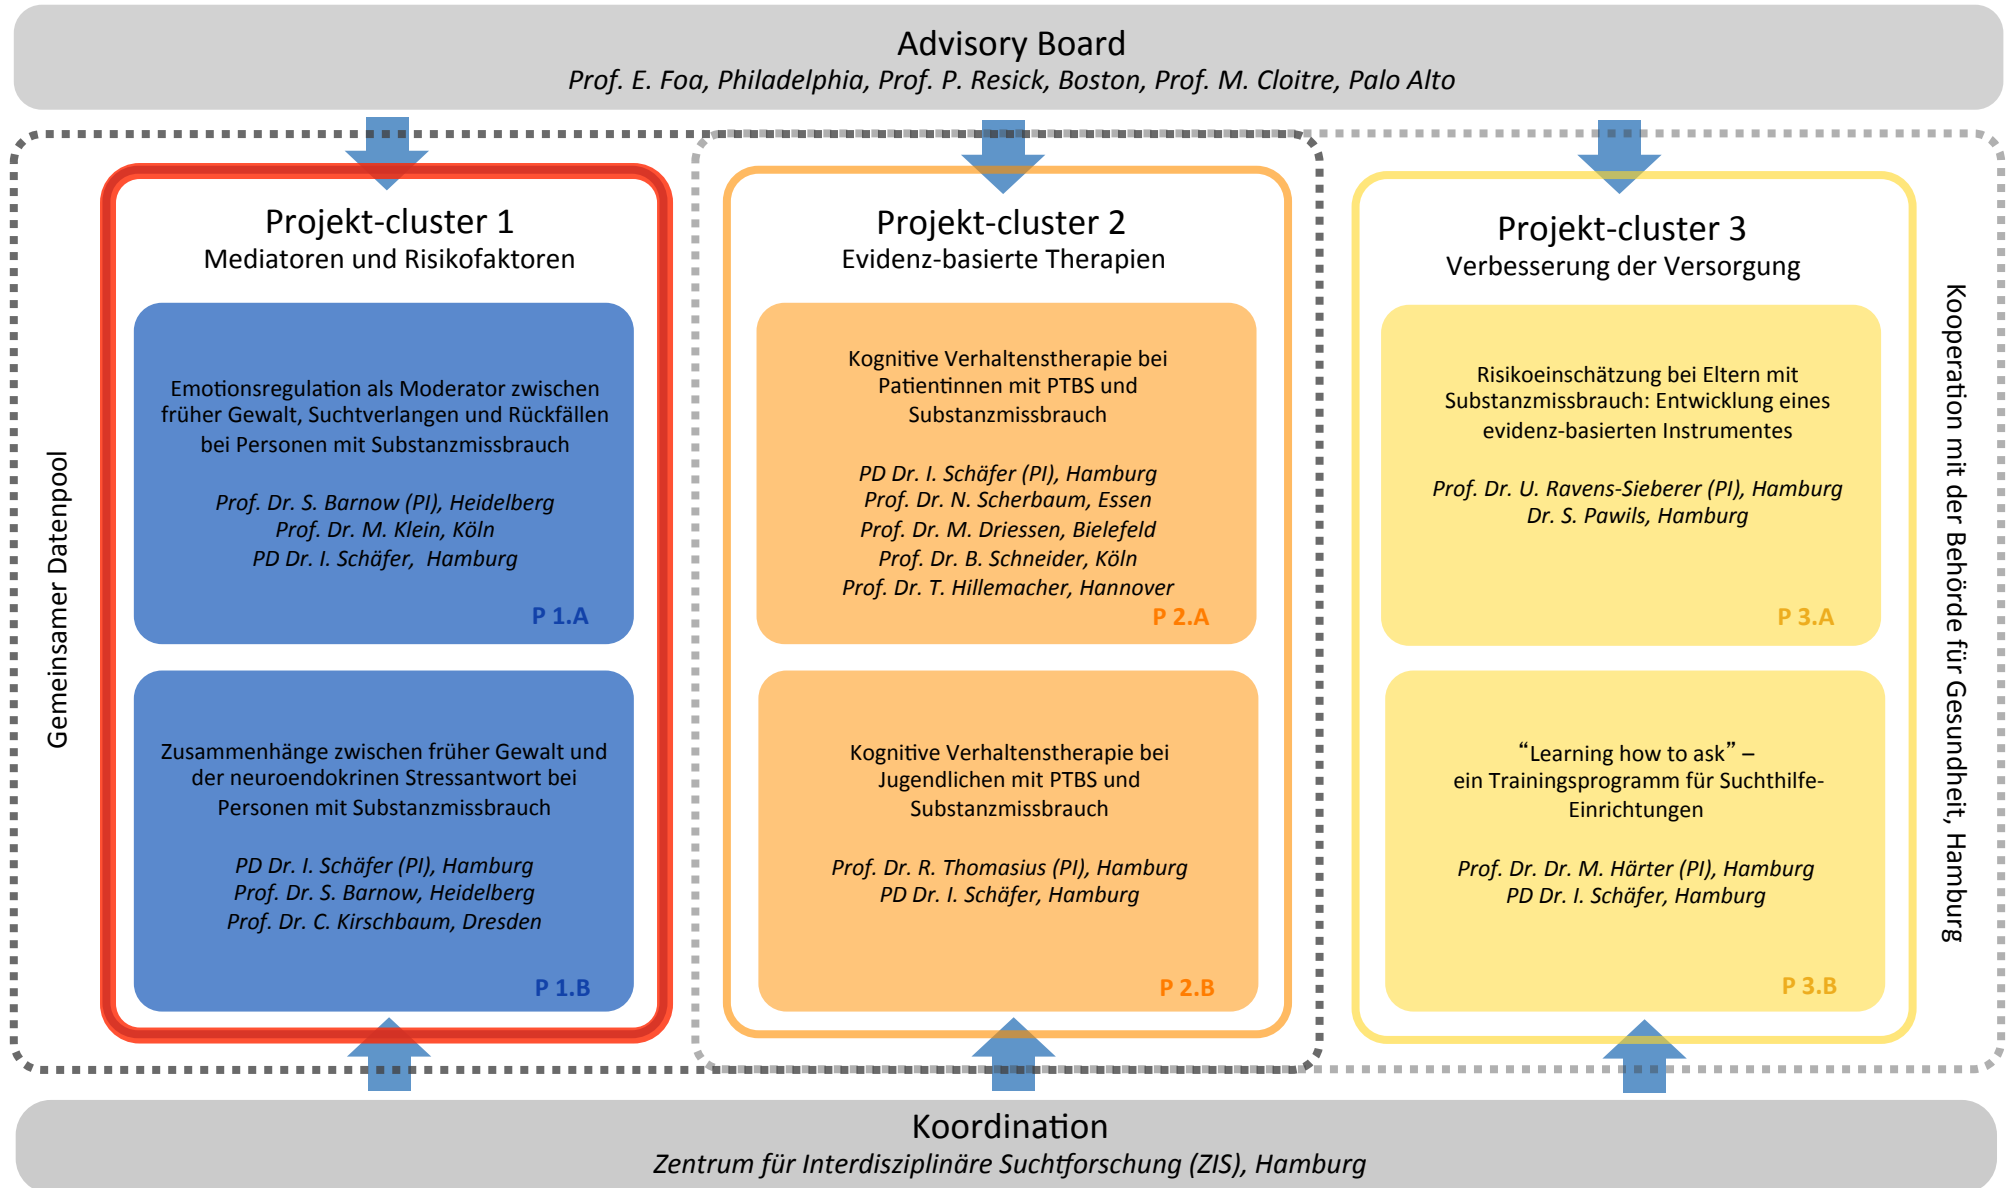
Advisory Board
*Prof. E. Foa, Philadelphia, Prof. P. Resick, Boston, Prof. M. Cloitre, Palo Alto*

Gemeinsamer Datenpool

Projekt-cluster 1
Mediatoren und Risikofaktoren

Emotionsregulation als Moderator zwischen früher Gewalt, Suchtverlangen und Rückfällen bei Personen mit Substanzmissbrauch

*Prof. Dr. S. Barnow (PI), Heidelberg*
*Prof. Dr. M. Klein, Köln*
*PD Dr. I. Schäfer, Hamburg*

P 1.A

Zusammenhänge zwischen früher Gewalt und der neuroendokrinen Stressantwort bei Personen mit Substanzmissbrauch

*PD Dr. I. Schäfer (PI), Hamburg*
*Prof. Dr. S. Barnow, Heidelberg*
*Prof. Dr. C. Kirschbaum, Dresden*

P 1.B

Projekt-cluster 2
Evidenz-basierte Therapien

Kognitive Verhaltenstherapie bei Patientinnen mit PTBS und Substanzmissbrauch

*PD Dr. I. Schäfer (PI), Hamburg*
*Prof. Dr. N. Scherbaum, Essen*
*Prof. Dr. M. Driessen, Bielefeld*
*Prof. Dr. B. Schneider, Köln*
*Prof. Dr. T. Hillemacher, Hannover*

P 2.A

Kognitive Verhaltenstherapie bei Jugendlichen mit PTBS und Substanzmissbrauch

*Prof. Dr. R. Thomasius (PI), Hamburg*
*PD Dr. I. Schäfer, Hamburg*

P 2.B

Projekt-cluster 3
Verbesserung der Versorgung

Risikoeinschätzung bei Eltern mit Substanzmissbrauch: Entwicklung eines evidenz-basierten Instrumentes

*Prof. Dr. U. Ravens-Sieberer (PI), Hamburg*
*Dr. S. Pawils, Hamburg*

P 3.A

"Learning how to ask" – ein Trainingsprogramm für Suchthilfe-Einrichtungen

*Prof. Dr. Dr. M. Härter (PI), Hamburg*
*PD Dr. I. Schäfer, Hamburg*

P 3.B

Kooperation mit der Behörde für Gesundheit, Hamburg

Koordination
*Zentrum für Interdisziplinäre Suchtforschung (ZIS), Hamburg*